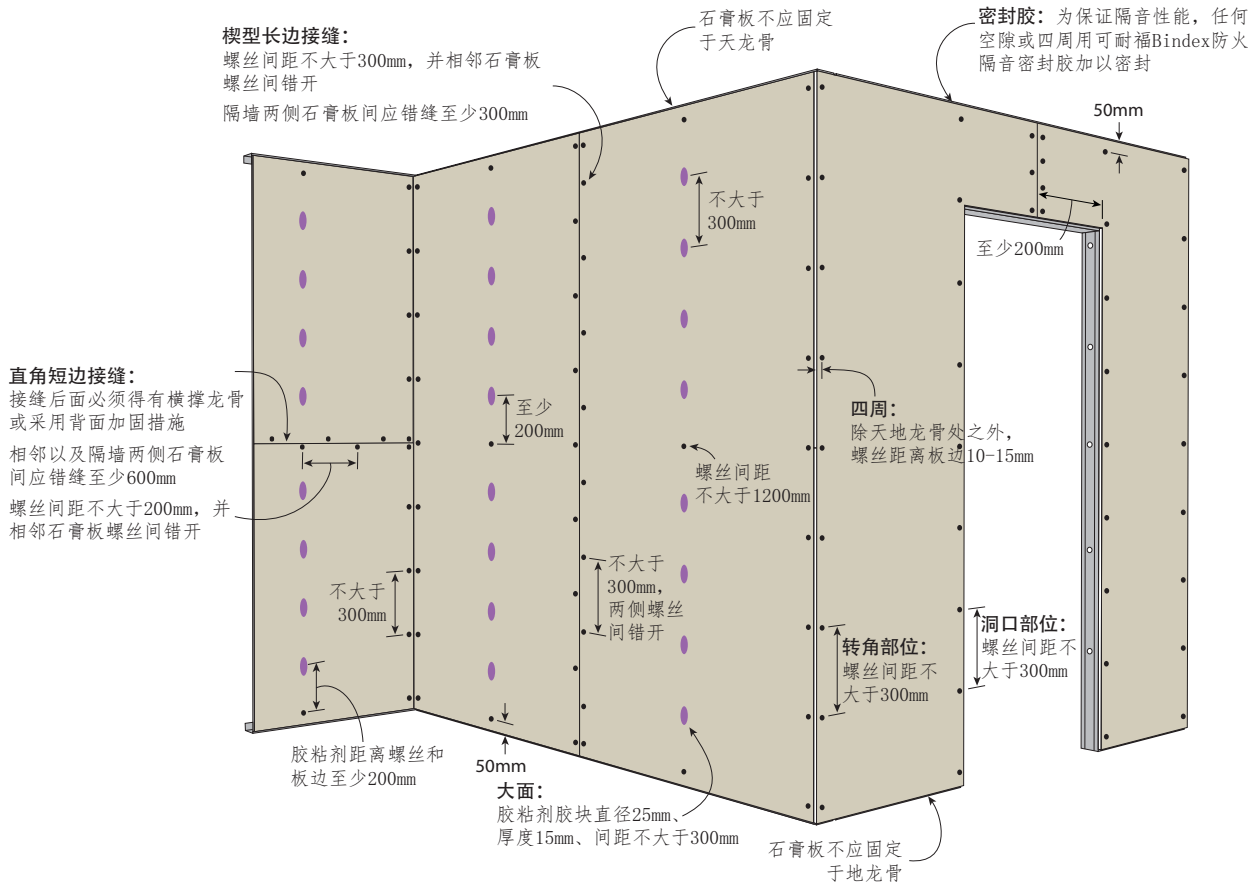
楔型长边接缝:
螺丝间距不大于300mm，并相邻石膏板螺丝间错开

隔墙两侧石膏板间应错缝至少300mm

石膏板不应固定于天龙骨

密封胶: 为保证隔音性能，任何空隙或四周用可耐福Bindex防火隔音密封胶加以密封

50mm

不大于300mm

至少200mm

直角短边接缝:
接缝后面必须得有横撑龙骨或采用背面加固措施

相邻以及隔墙两侧石膏板间应错缝至少600mm

螺丝间距不大于200mm，并相邻石膏板螺丝间错开

至少200mm

四周:
除天地龙骨处之外，螺丝距离板边10-15mm

螺丝间距不大于1200mm

不大于300mm

不大于300mm，两侧螺丝间错开

洞口部位:
螺丝间距不大于300mm

转角部位:
螺丝间距不大于300mm

胶粘剂距离螺丝和板边至少200mm

50mm

大面:
胶粘剂胶块直径25mm、厚度15mm、间距不大于300mm

石膏板不应固定于地龙骨